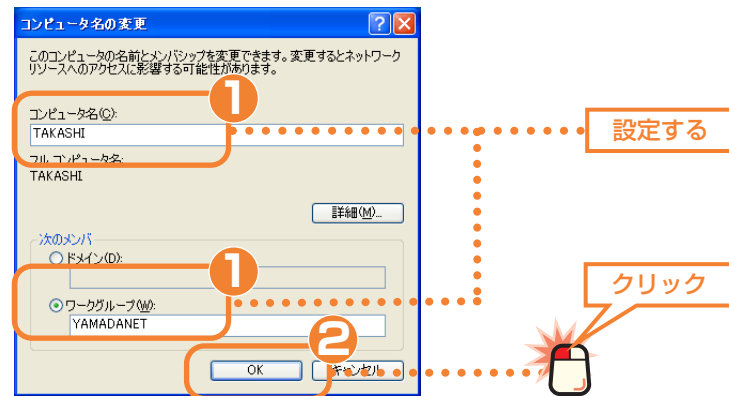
コンピュータ名の変更

このコンピュータの名前とメンバシップを変更できます。変更するとネットワーク リソースへのアクセスに影響する可能性があります。

コンピュータ名(C):
TAKASHI

フル コンピュータ名:
TAKASHI

詳細(M)...

次のメンバ
ドメイン(D):
ワークグループ(W):
YAMADANET

OK
キャンセル

1
1
2

設定する

クリック